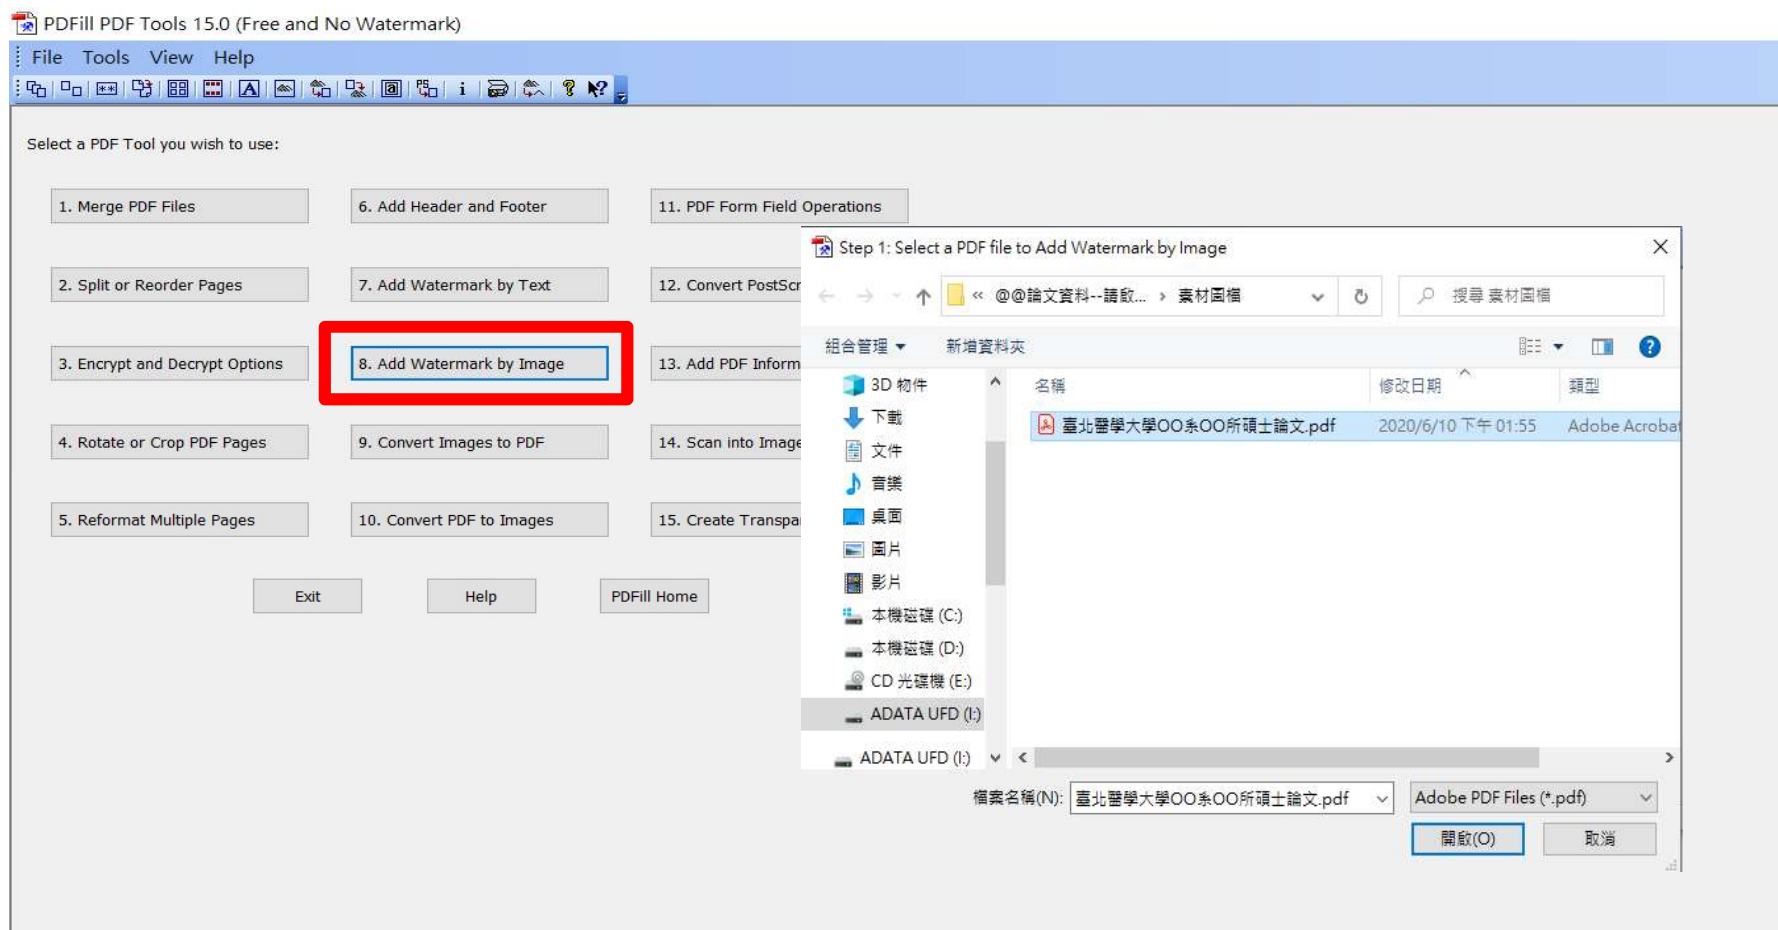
PDFill PDF Tools 15.0 (Free and No Watermark)

File Tools View Help

Select a PDF Tool you wish to use:

1. Merge PDF Files

6. Add Header and Footer

11. PDF Form Field Operations

2. Split or Reorder Pages

7. Add Watermark by Text

12. Convert PostScr

3. Encrypt and Decrypt Options

8. Add Watermark by Image

13. Add PDF Inform

4. Rotate or Crop PDF Pages

9. Convert Images to PDF

14. Scan into Image

5. Reformat Multiple Pages

10. Convert PDF to Images

15. Create Transpa

Exit

Help

PDFill Home

Step 1: Select a PDF file to Add Watermark by Image

« @@論文資料--請啟... › 素材圖檔

搜尋 素材圖檔

組合管理 ▾

新增資料夾

3D 物件

下載

文件

音樂

桌面

圖片

影片

本機磁碟 (C:)

本機磁碟 (D:)

CD 光碟機 (E:)

ADATA UFD (I:)

ADATA UFD (I:)

名稱

修改日期

類型

臺北醫學大學OO系OO所碩士論文.pdf

2020/6/10 下午 01:55

Adobe Acrobat

檔案名稱(N): 臺北醫學大學OO系OO所碩士論文.pdf

Adobe PDF Files (*.pdf)

開啟(O)

取消